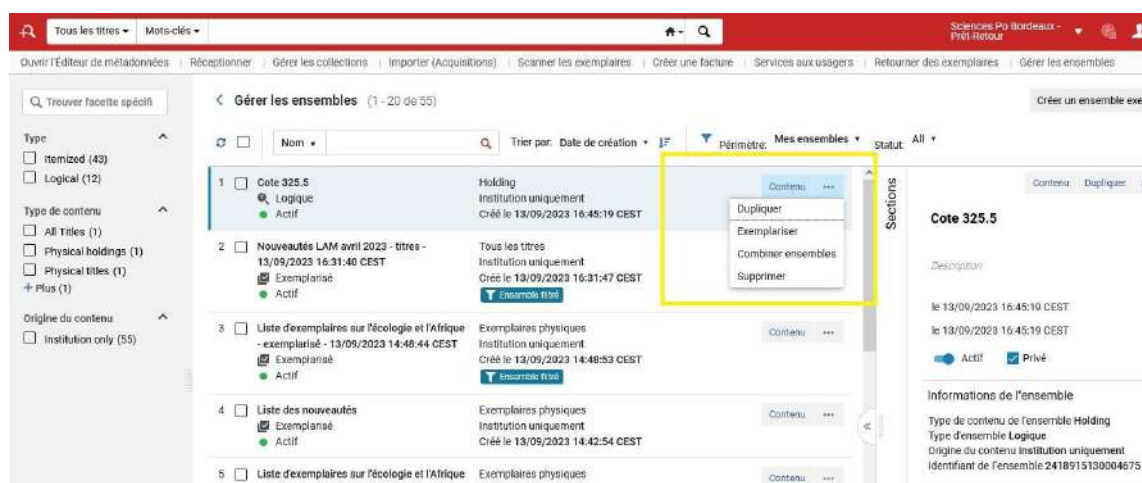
Tous les titres ▾ Mots-clés ▾

Sciences Po Bordeaux - Prêt-Retour

Ouvrir l'Éditeur de métadonnées | Réceptionner | Gérer les collections | Importer (Acquisitions) | Scanner les exemplaires | Créer une facture | Services aux usagers | Retourner des exemplaires | Gérer les ensembles

Trouver facette spécifi

Type
Itemized (43)
Logical (12)

Type de contenu
All Titles (1)
Physical holdings (1)
Physical titles (1)
+ Plus (1)

Origine du contenu
Institution only (55)

Gérer les ensembles (1 - 20 de 55)

Créer un ensemble exe

Nom ▾

Trier par: Date de création ▾

Périmètre: Mes ensembles ▾ Statut: All ▾

1 Cote 325.5
Logique
Actif
Holding
Institution uniquement
Créé le 13/09/2023 16:45:19 CEST
Contenu ···

Dupliquer
Exemplariser
Combiner ensembles
Supprimer

2 Nouveautés LAM avril 2023 - titres - 13/09/2023 16:31:40 CEST
Exemplarisé
Actif
Tous les titres
Institution uniquement
Créé le 13/09/2023 16:31:47 CEST
Ensemble filtré

3 Liste d'exemplaires sur l'écologie et l'Afrique - exemplarisé - 13/09/2023 14:48:44 CEST
Exemplarisé
Actif
Exemplaires physiques
Institution uniquement
Créé le 13/09/2023 14:48:53 CEST
Ensemble filtré
Contenu ···

4 Liste des nouveautés
Exemplarisé
Actif
Exemplaires physiques
Institution uniquement
Créé le 13/09/2023 14:42:54 CEST
Contenu ···

5 Liste d'exemplaires sur l'écologie et l'Afrique
Exemplaires physiques
Contenu ···

Sections

Contenu Dupliquer

Cote 325.5

Description

le 13/09/2023 16:45:19 CEST
le 13/09/2023 16:45:19 CEST

Actif Privé

Informations de l'ensemble
Type de contenu de l'ensemble Holding
Type d'ensemble Logique
Origine du contenu Institution uniquement
Identifiant de l'ensemble 2418915130004675